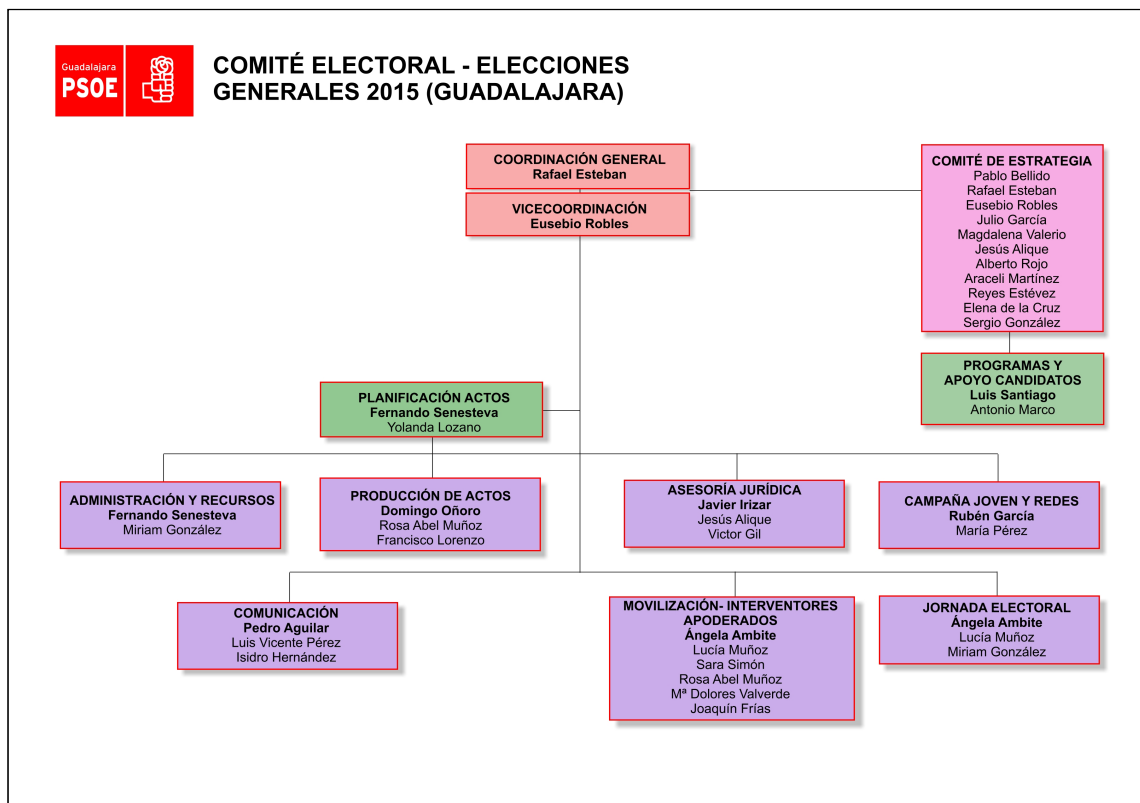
Guadalajara
PSOE

COMITÉ ELECTORAL - ELECCIONES GENERALES 2015 (GUADALAJARA)

COORDINACIÓN GENERAL
Rafael Esteban

VICECOORDINACIÓN
Eusebio Robles

COMITÉ DE ESTRATEGIA
Pablo Bellido
Rafael Esteban
Eusebio Robles
Julio García
Magdalena Valerio
Jesús Alique
Alberto Rojo
Araceli Martínez
Reyes Estévez
Elena de la Cruz
Sergio González

PROGRAMAS Y APOYO CANDIDATOS
Luis Santiago
Antonio Marco

PLANIFICACIÓN ACTOS
Fernando Senesteva
Yolanda Lozano

ADMINISTRACIÓN Y RECURSOS
Fernando Senesteva
Miriam González

PRODUCCIÓN DE ACTOS
Domingo Oñoro
Rosa Abel Muñoz
Francisco Lorenzo

ASESORÍA JURÍDICA
Javier Irizar
Jesús Alique
Victor Gil

CAMPAÑA JOVEN Y REDES
Rubén García
María Pérez

COMUNICACIÓN
Pedro Aguilar
Luis Vicente Pérez
Isidro Hernández

MOVILIZACIÓN- INTERVENTORES APODERADOS
Ángela Ambite
Lucía Muñoz
Sara Simón
Rosa Abel Muñoz
Mª Dolores Valverde
Joaquín Frías

JORNADA ELECTORAL
Ángela Ambite
Lucía Muñoz
Miriam González